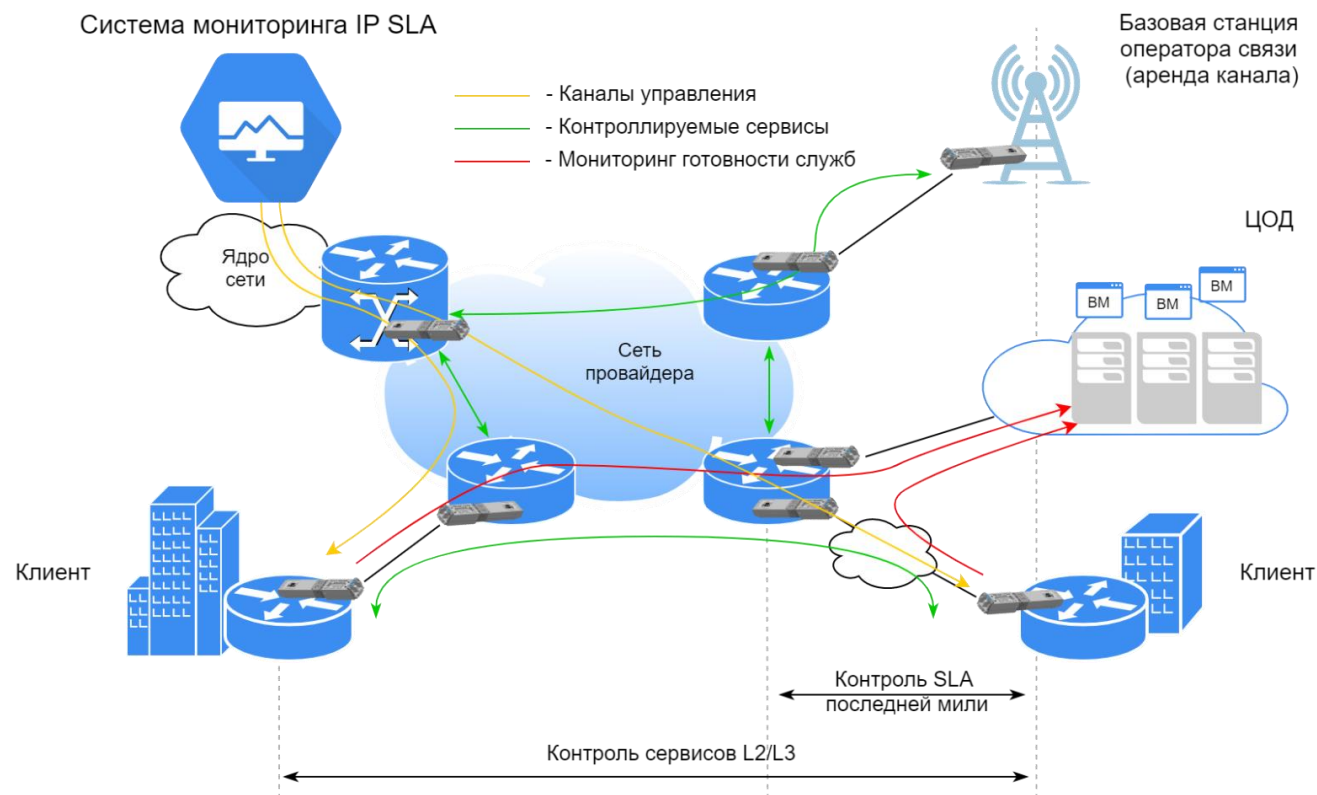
Система мониторинга IP SLA

- Каналы управления
- Контроллируемые сервисы
- Мониторинг готовности служб

Базовая станция оператора связи (аренда канала)

ЦОД

Ядро сети

ВМ
ВМ
ВМ

Сеть провайдера

Клиент

Клиент

Контроль SLA последней мили

Контроль сервисов L2/L3